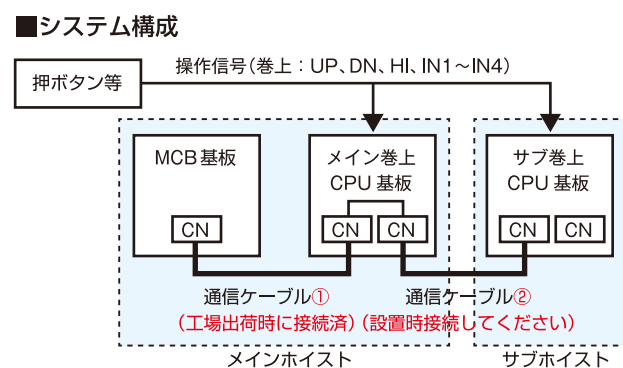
■システム構成

操作信号（巻上：UP、DN、HI、IN1～IN4）

押ボタン等

MCB 基板

CN

メイン巻上
CPU 基板

CN

CN

サブ巻上
CPU 基板

CN

CN

通信ケーブル①
（工場出荷時に接続済）

通信ケーブル②
（設置時接続してください）

メインホイスト

サブホイスト